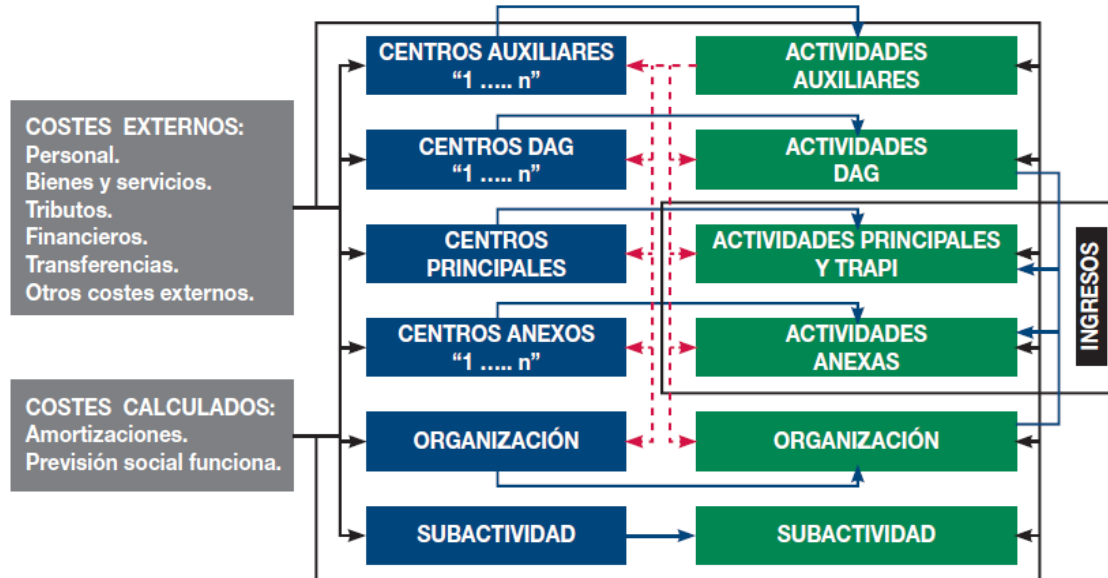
COSTES EXTERNOS:
Personal.
Bienes y servicios.
Tributos.
Financieros.
Transferencias.
Otros costes externos.

COSTES CALCULADOS:
Amortizaciones.
Previsión social funciona.

CENTROS AUXILIARES
"1 ..... n"

ACTIVIDADES AUXILIARES

CENTROS DAG
"1 ..... n"

ACTIVIDADES DAG

CENTROS PRINCIPALES

ACTIVIDADES PRINCIPALES Y TRAPI

CENTROS ANEXOS
"1 ..... n"

ACTIVIDADES ANEXAS

ORGANIZACIÓN

ORGANIZACIÓN

SUBACTIVIDAD

SUBACTIVIDAD

INGRESOS